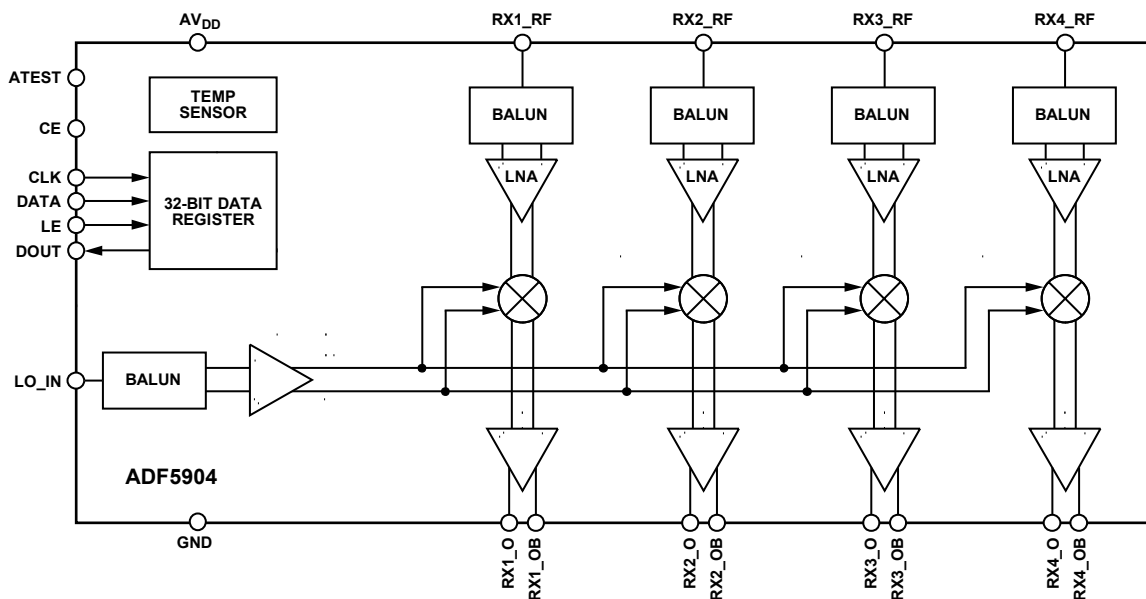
AV$_{DD}$

RX1_RF

RX2_RF

RX3_RF

RX4_RF

ATEST

TEMP SENSOR

CE

CLK

DATA

LE

DOUT

32-BIT DATA REGISTER

BALUN

BALUN

BALUN

BALUN

LNA

LNA

LNA

LNA

LO_IN

BALUN

ADF5904

GND

RX1_O

RX1_OB

RX2_O

RX2_OB

RX3_O

RX3_OB

RX4_O

RX4_OB